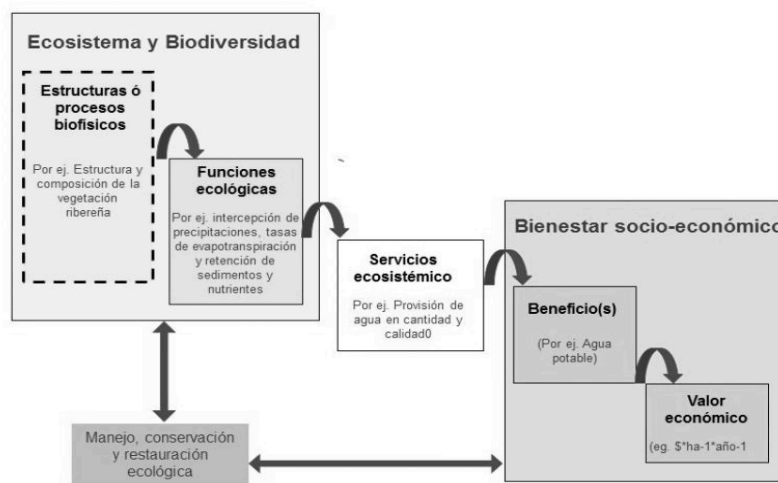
Ecosistema y Biodiversidad

Estructuras ó procesos biofisicos

Por ej. Estructura y composición de la vegetación ribereña

Funciones ecológicas

Por ej. intercepción de precipitaciones, tasas de evapotranspiración y retención de sedimentos y nutrientes

Servicios ecosistémico

Por ej. Provisión de agua en cantidad y calidad0

Bienestar socio-económico

Beneficio(s)

(Por ej. Agua potable)

Valor económico

(eg. \$*ha-1*año-1

Manejo, conservación y restauración ecológica